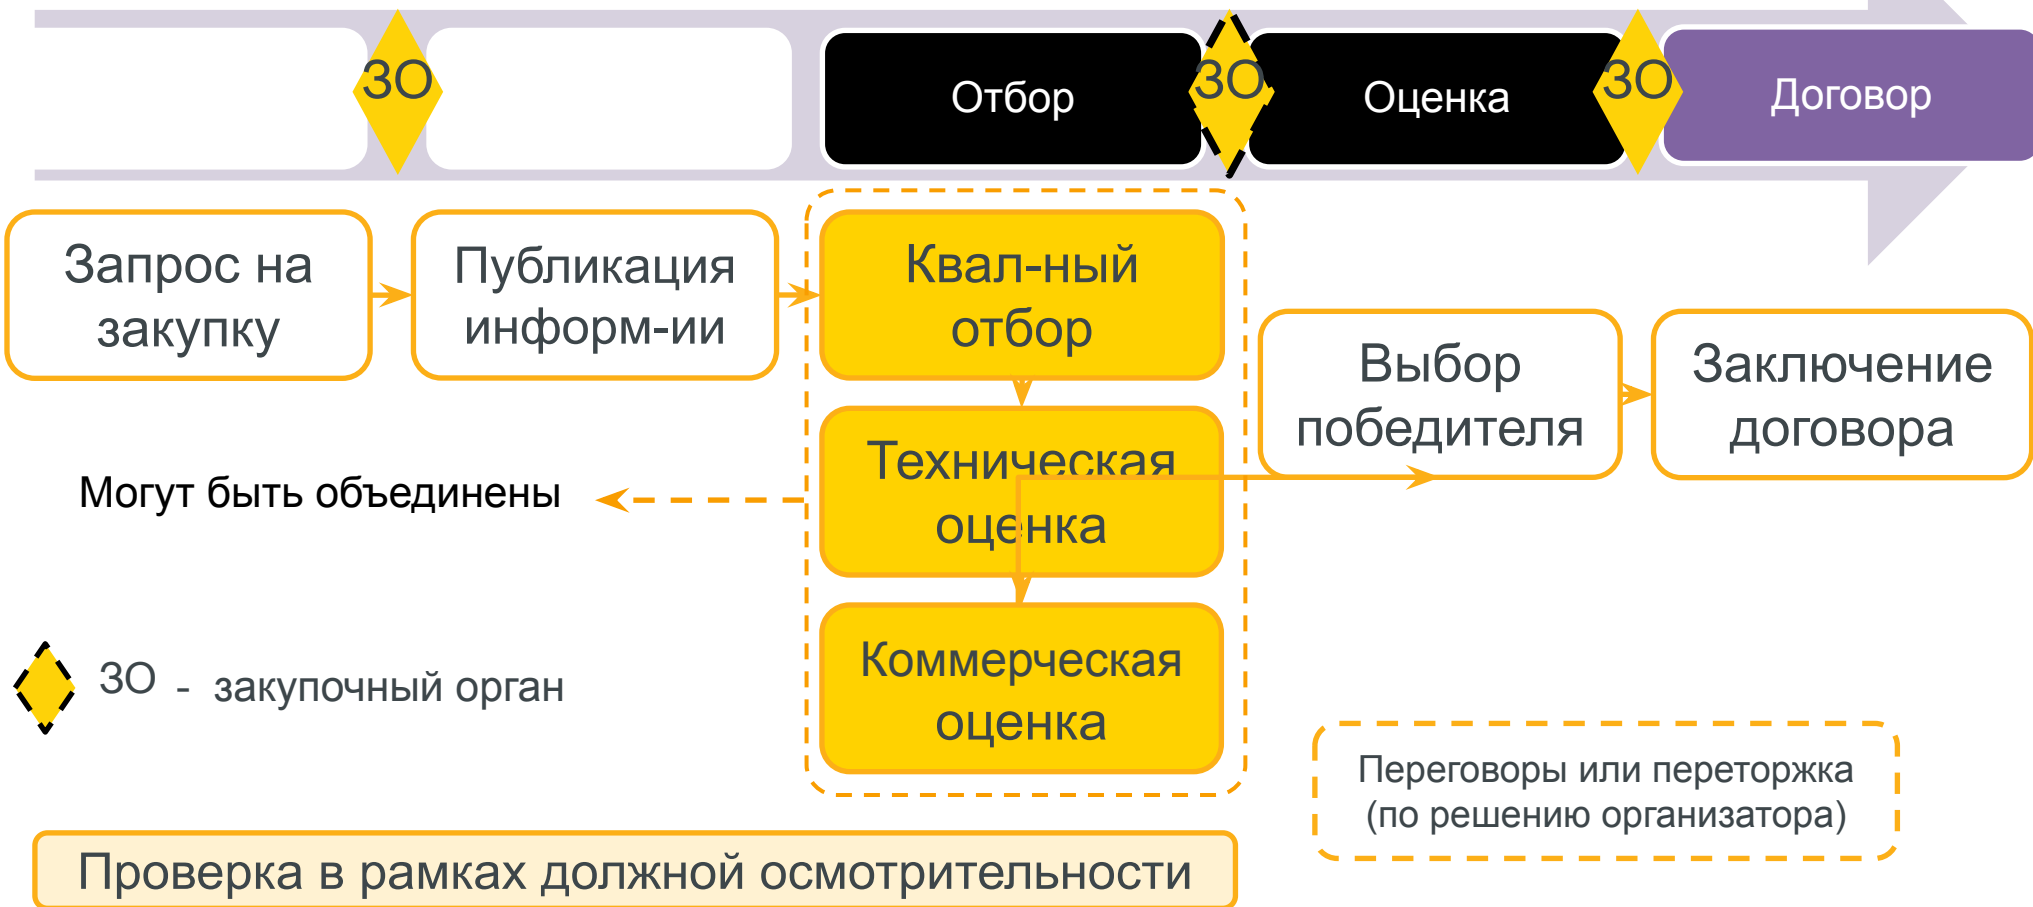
ЗО

ЗО

ЗО

Отбор

Оценка

Договор

Запрос на закупку

Публикация информ-ии

Квал-ный отбор

Техническая оценка

Коммерческая оценка

Выбор победителя

Заключение договора

Могут быть объединены

ЗО - закупочный орган

Переговоры или переторжка (по решению организатора)

Проверка в рамках должной осмотрительности